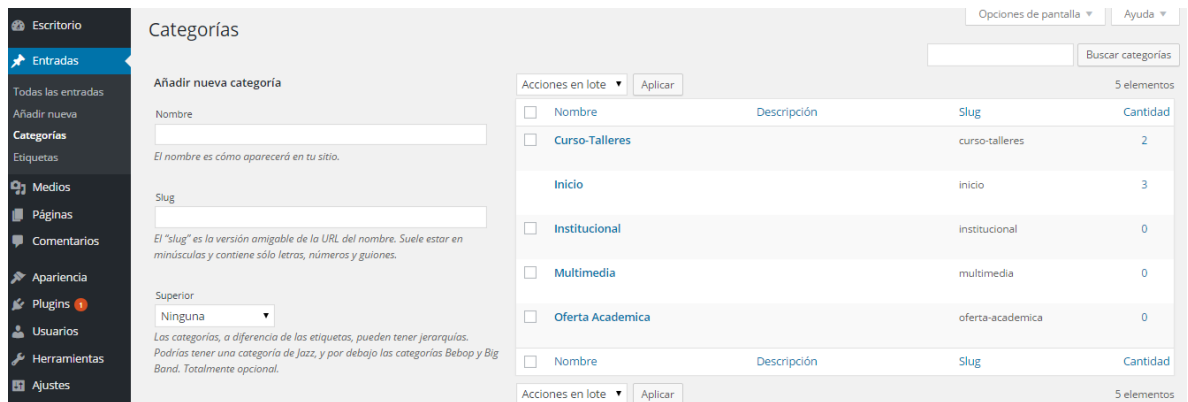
Escritorio
Entradas
Todas las entradas
Añadir nueva
Categorías
Etiquetas
Medios
Páginas
Comentarios
Apariencia
Plugins 1
Usuarios
Herramientas
Ajustes

Categorías

Opciones de pantalla ▼
Ayuda ▼

Buscar categorías

Añadir nueva categoría

Nombre

El nombre es cómo aparecerá en tu sitio.

Slug

El "slug" es la versión amigable de la URL del nombre. Suele estar en minúsculas y contiene sólo letras, números y guiones.

Superior
Ninguna

Las categorías, a diferencia de las etiquetas, pueden tener jerarquías. Podrías tener una categoría de Jazz, y por debajo las categorías Bebop y Big Band. Totalmente opcional.

Acciones en lote
Aplicar
5 elementos

| Nombre | Descripción | Slug | Cantidad |
|---|---|---|---|
| Curso-Talleres | | curso-talleres | 2 |
| Inicio | | inicio | 3 |
| Institucional | | institucional | 0 |
| Multimedia | | multimedia | 0 |
| Oferta Academica | | oferta-academica | 0 |
| Nombre | Descripción | Slug | Cantidad |

Acciones en lote
Aplicar
5 elementos